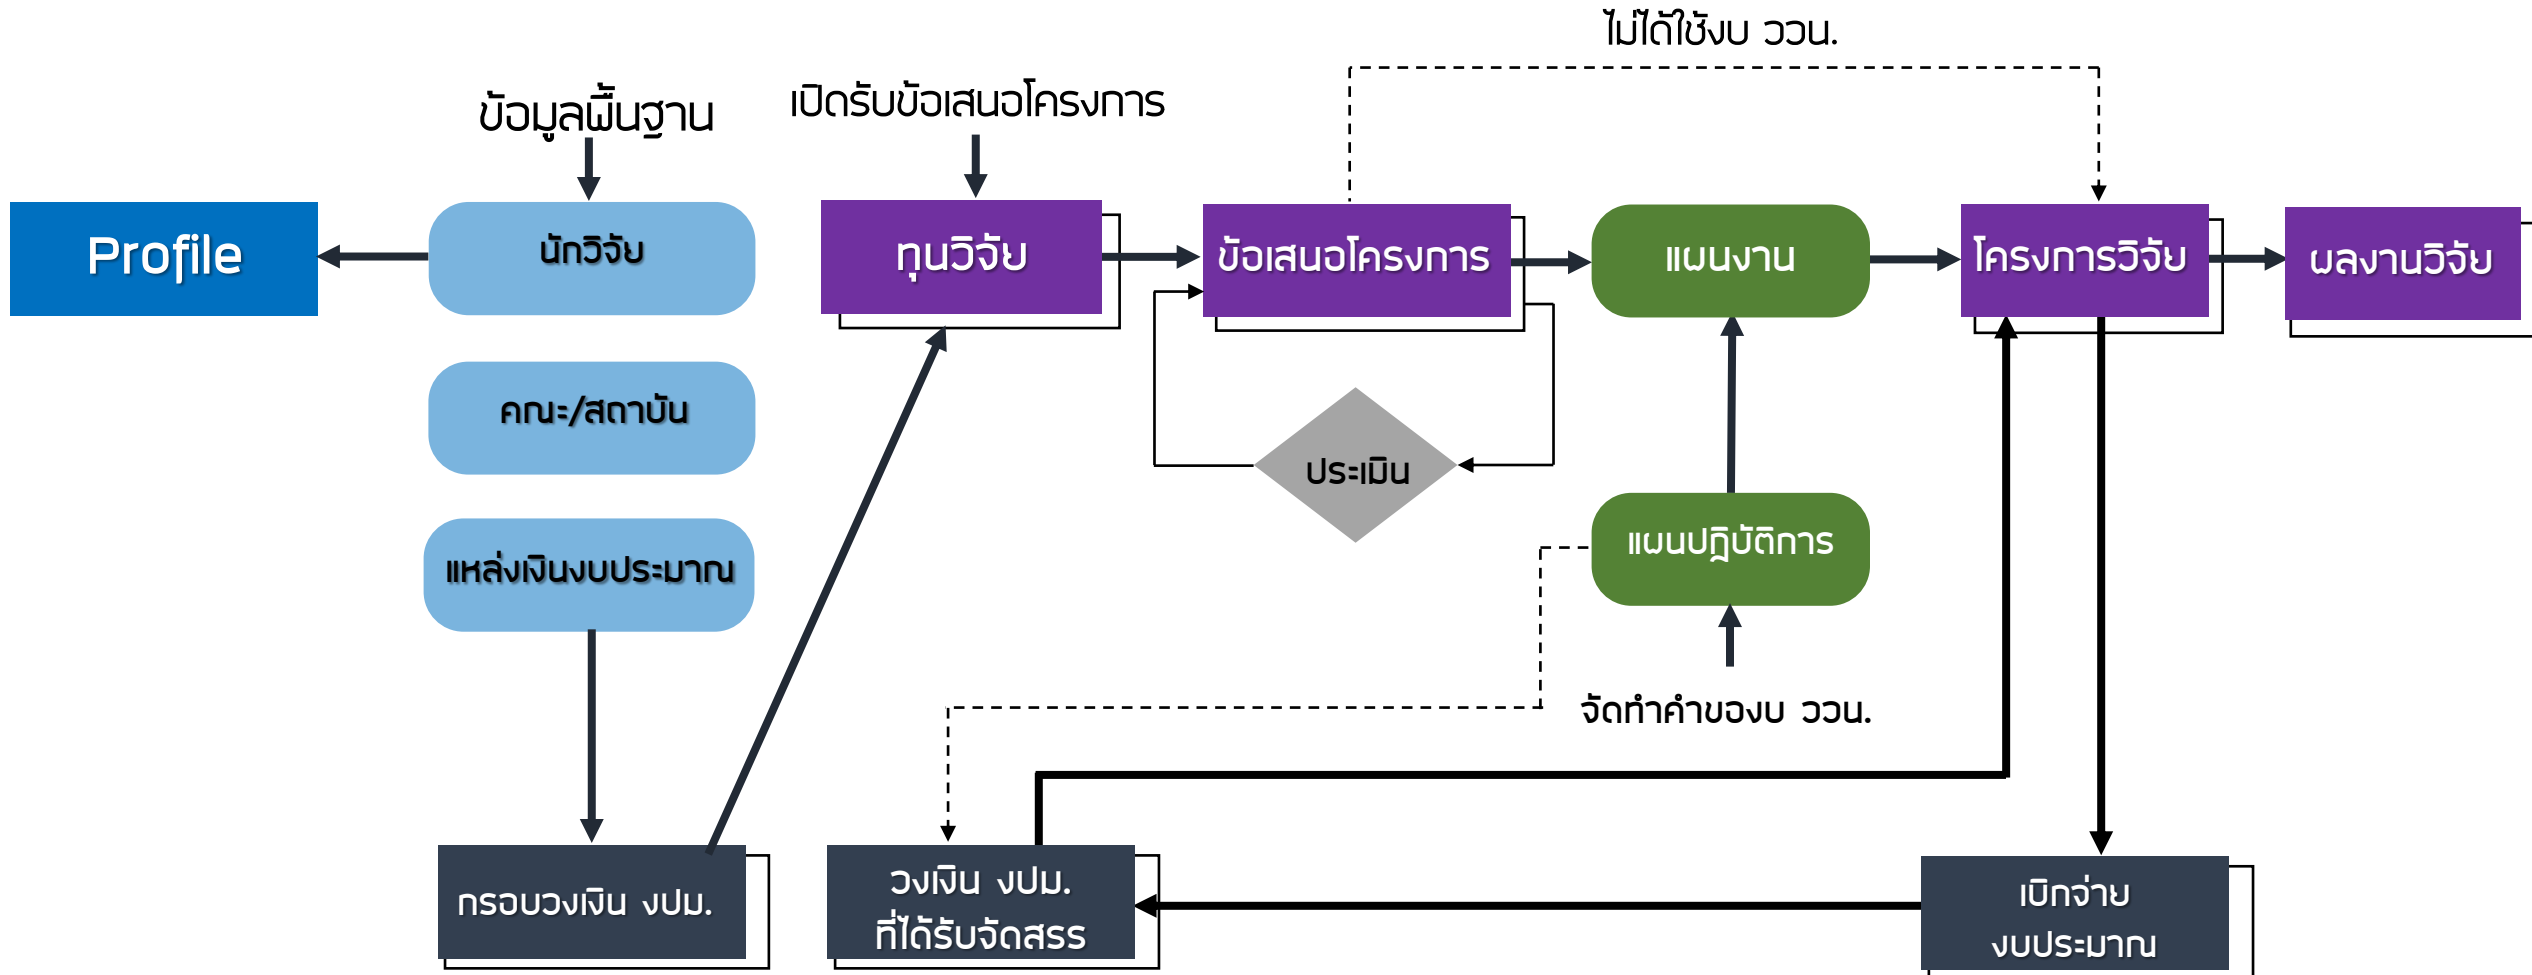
ไม่ได้ใช้งบ ววน.

ข้อมูลพื้นฐาน

เปิดรับข้อเสนอโครงการ

Profile

นักวิจัย

คณะ/สถาบัน

แหล่งเงินงบประมาณ

ทุนวิจัย

ข้อเสนอโครงการ

ประเมิน

แผนงาน

แผนปฏิบัติการ

จัดทำคำของบ ววน.

โครงการวิจัย

ผลงานวิจัย

กรอบวงเงิน งปม.

วงเงิน งปม. ที่ได้รับจัดสรร

เบิกจ่าย งบประมาณ